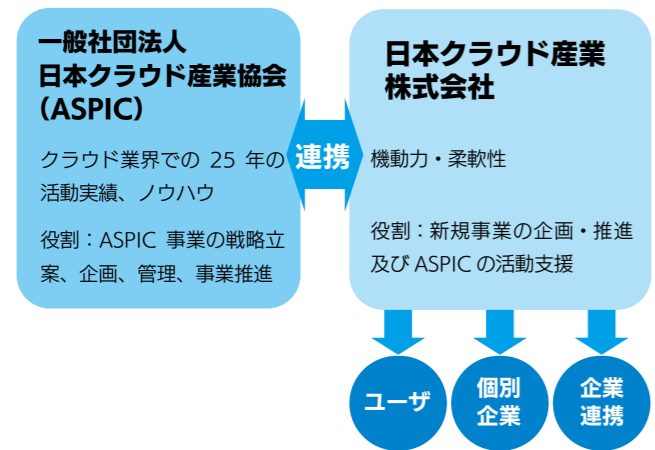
一般社団法人
日本クラウド産業協会
（ASPIC）

クラウド業界での 25 年の活動実績、ノウハウ

役割：ASPIC 事業の戦略立案、企画、管理、事業推進

連携

日本クラウド産業
株式会社

機動力・柔軟性

役割：新規事業の企画・推進及び ASPIC の活動支援

ユーザ

個別
企業

企業
連携